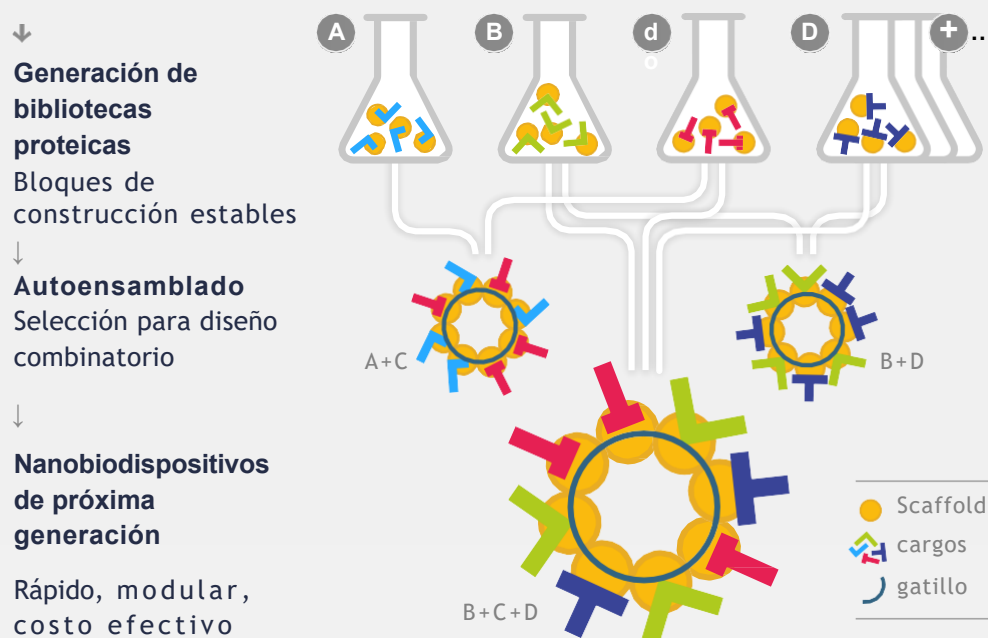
↓

Generación de bibliotecas proteicas
Bloques de construcción estables
↓
Autoensamblado
Selección para diseño combinatorio

↓

Nanobiodispositivos de próxima generación

Rápido, modular, costo efectivo

A
B
d
o
D
+..

A+C
B+D
B+C+D

Scaffold
cargos
gatillo